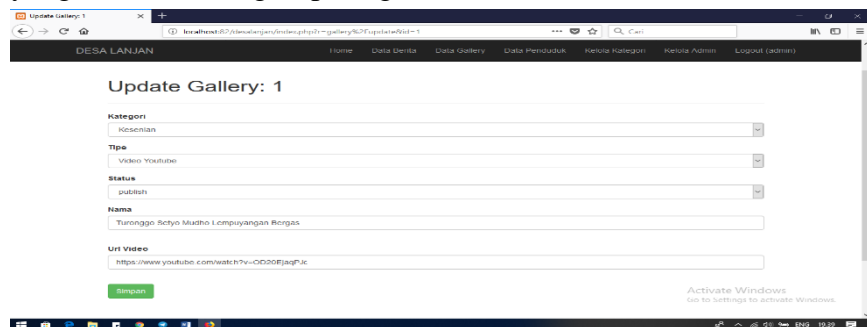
Update Gallery: 1

localhost:82/desalanjan/index.php?r=gallery%2Fupdate&id=1

Cari

DESA LANJAN

Home Data Berita Data Gallery Data Penduduk Kelola Kategori Kelola Admin Logout (admin)

Update Gallery: 1

Kategori

Kesenian

Tipe

Video Youtube

Status

publish

Nama

Turonggo Sctyo Mudho Lempuyangan Bergas

Url Video

https://www.youtube.com/watch?v=OD20EjaqPJc

Simpan

Activate Windows
Go to Settings to activate Windows.

ENG 19:39